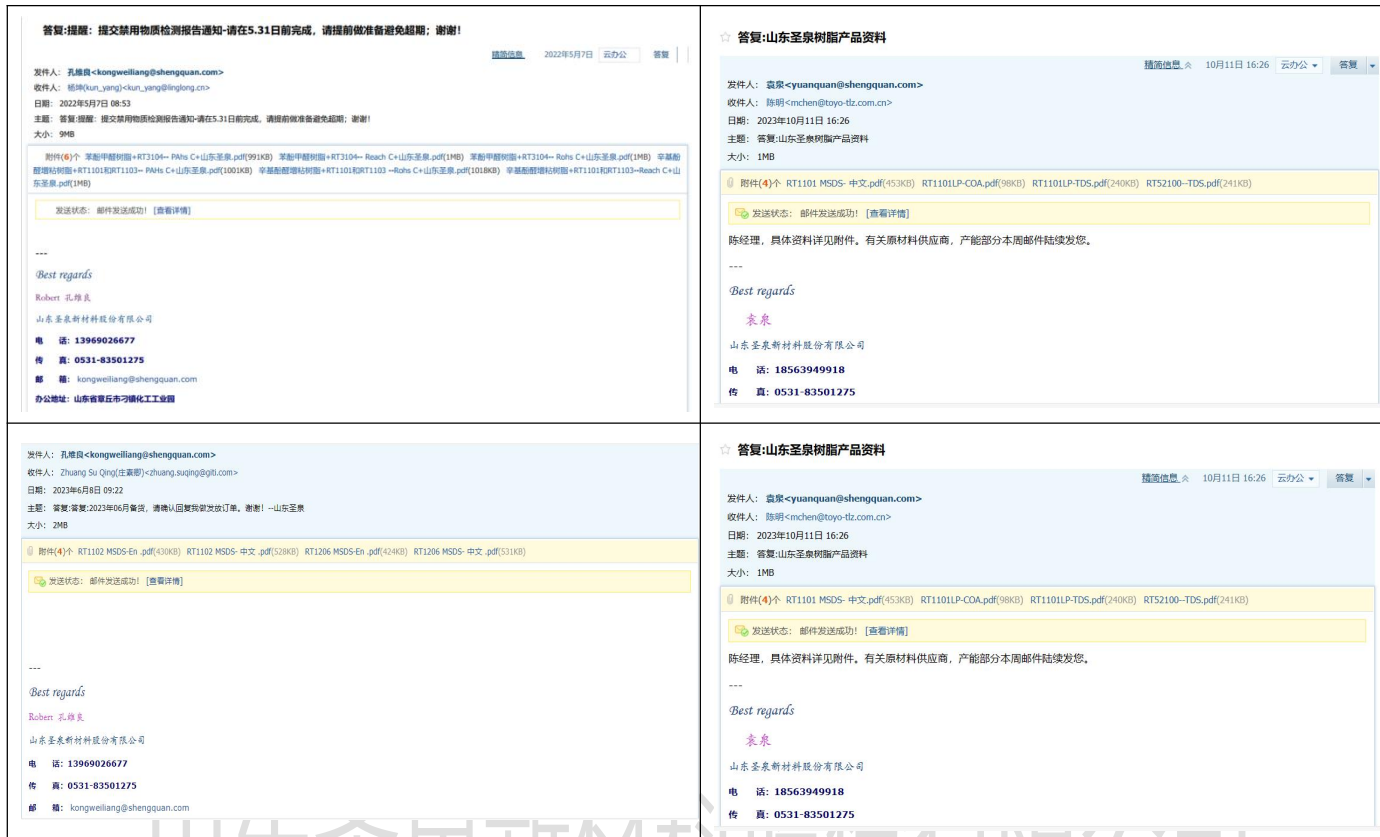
答复:提醒：提交禁用物质检测报告通知-请在5.31日前完成，请提前做准备避免超期；谢谢！

精简信息 2022年5月7日 云办公 答复

发件人：孔维良<kongweiliang@shengquan.com>
收件人：杨坤(kun_yang)<kun_yang@linglong.cn>
日期：2022年5月7日 08:53
主题：答复:提醒：提交禁用物质检测报告通知-请在5.31日前完成，请提前做准备避免超期；谢谢！
大小：9MB

附件(6)个 苯酚甲醛树脂+RT3104-- PAHs C+山东圣泉.pdf(991KB) 苯酚甲醛树脂+RT3104-- Reach C+山东圣泉.pdf(1MB) 苯酚甲醛树脂+RT3104-- Rohs C+山东圣泉.pdf(1MB) 辛基酚醛增粘树脂+RT1101和RT1103-- PAHs C+山东圣泉.pdf(1001KB) 辛基酚醛增粘树脂+RT1101和RT1103 --Rohs C+山东圣泉.pdf(1018KB) 辛基酚醛增粘树脂+RT1101和RT1103--Reach C+山东圣泉.pdf(1MB)

发送状态：邮件发送成功！[查看详情]

---

Best regards

Robert 孔维良

山东圣泉新材料股份有限公司

电 话：13969026677

传 真：0531-83501275

邮 箱：kongweiliang@shengquan.com

办公地址：山东省章丘市刁镇化工工业园

答复:山东圣泉树脂产品资料

精简信息 10月11日 16:26 云办公 答复

发件人：袁泉<yuanquan@shengquan.com>
收件人：陈明<mchen@toyo-tlz.com.cn>
日期：2023年10月11日 16:26
主题：答复:山东圣泉树脂产品资料
大小：1MB

附件(4)个 RT1101 MSDS- 中文.pdf(453KB) RT1101LP-COA.pdf(98KB) RT1101LP-TDS.pdf(240KB) RT52100--TDS.pdf(241KB)

发送状态：邮件发送成功！[查看详情]

陈经理，具体资料详见附件。有关原材料供应商，产能部分本周邮件陆续发您。

---

Best regards

袁泉

山东圣泉新材料股份有限公司

电 话：18563949918

传 真：0531-83501275

发件人：孔维良<kongweiliang@shengquan.com>
收件人：Zhuang Su Qing(庄素卿)<zhuang.suqing@giti.com>
日期：2023年6月8日 09:22
主题：答复:答复:2023年06月备货，请确认回复我们发放订单。谢谢！--山东圣泉
大小：2MB

附件(4)个 RT1102 MSDS-En .pdf(430KB) RT1102 MSDS- 中文 .pdf(528KB) RT1206 MSDS-En .pdf(424KB) RT1206 MSDS- 中文 .pdf(531KB)

发送状态：邮件发送成功！[查看详情]

---

Best regards

Robert 孔维良

山东圣泉新材料股份有限公司

电 话：13969026677

传 真：0531-83501275

邮 箱：kongweiliang@shengquan.com

答复:山东圣泉树脂产品资料

精简信息 10月11日 16:26 云办公 答复

发件人：袁泉<yuanquan@shengquan.com>
收件人：陈明<mchen@toyo-tlz.com.cn>
日期：2023年10月11日 16:26
主题：答复:山东圣泉树脂产品资料
大小：1MB

附件(4)个 RT1101 MSDS- 中文.pdf(453KB) RT1101LP-COA.pdf(98KB) RT1101LP-TDS.pdf(240KB) RT52100--TDS.pdf(241KB)

发送状态：邮件发送成功！[查看详情]

陈经理，具体资料详见附件。有关原材料供应商，产能部分本周邮件陆续发您。

---

Best regards

袁泉

山东圣泉新材料股份有限公司

电 话：18563949918

传 真：0531-83501275